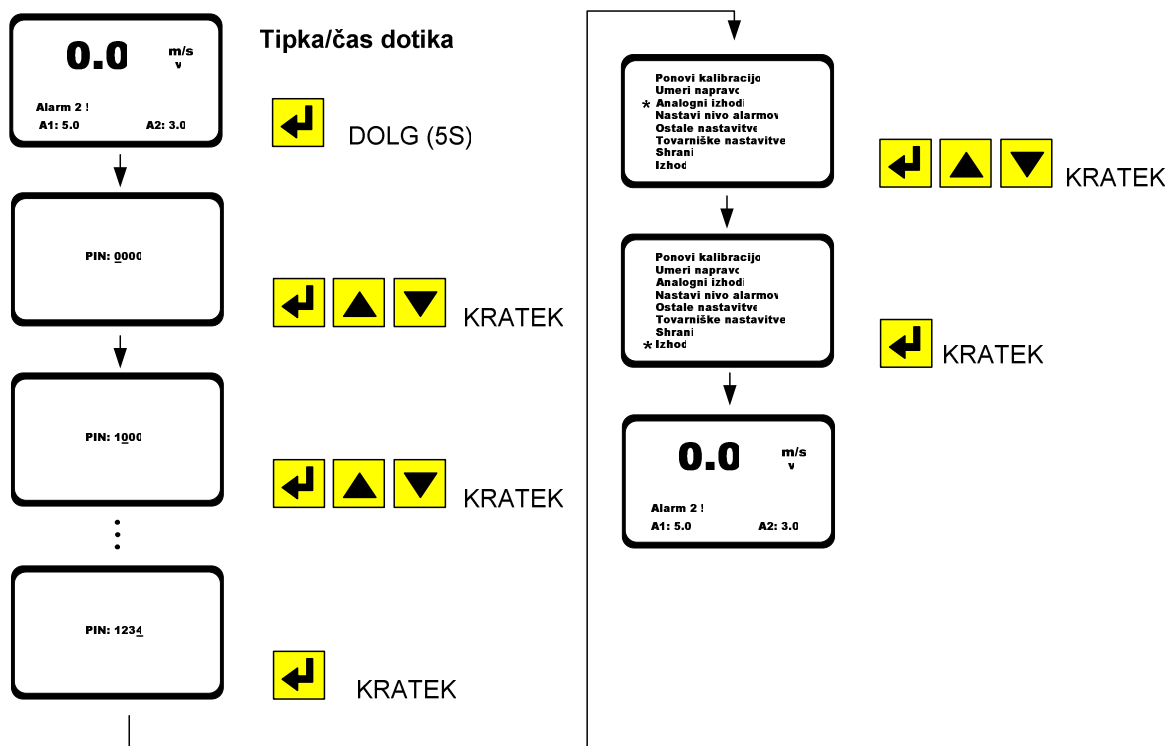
0.0 m/s v

Alarm 2 !
A1: 5.0 A2: 3.0

Tipka/čas dotika

DOLG (5S)

PIN: 0000

KRATEK

PIN: 1000

KRATEK

PIN: 1234

KRATEK

Ponovi kalibracijo
Umeri napravo
* Analogni izhodi
Nastavi nivo alarmov
Ostale nastavitve
Tovarniške nastavitve
Shrani
Izhod

KRATEK

Ponovi kalibracijo
Umeri napravo
Analogni izhodi
Nastavi nivo alarmov
Ostale nastavitve
Tovarniške nastavitve
Shrani
* Izhod

KRATEK

0.0 m/s v

Alarm 2 !
A1: 5.0 A2: 3.0